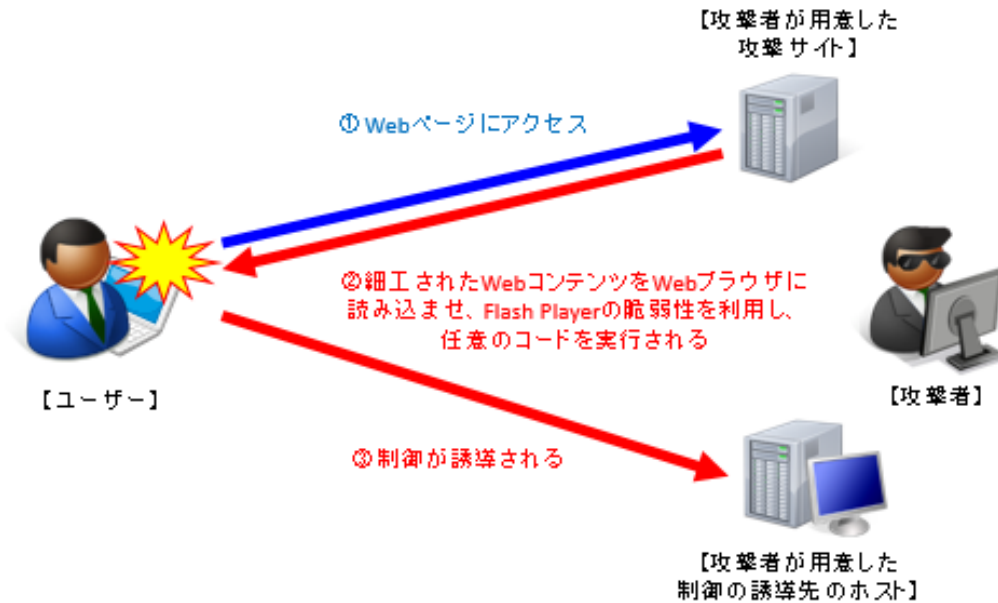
【攻撃者が用意した
攻撃サイト】

① Webページにアクセス

②細工されたWebコンテンツをWebブラウザに
読み込ませ、Flash Playerの脆弱性を利用し、
任意のコードを実行される

【ユーザー】

【攻撃者】

③ 制御が誘導される

【攻撃者が用意した
制御の誘導先のホスト】